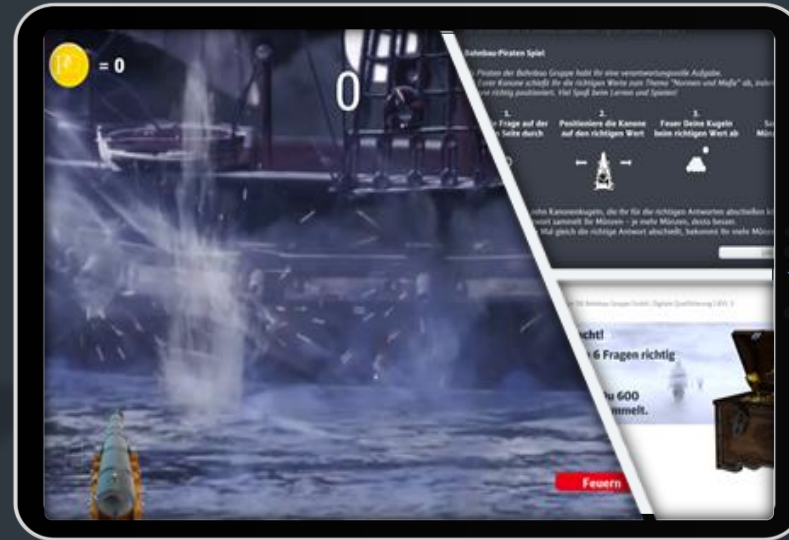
= 0

0

Bahnbau-Piraten Spiel

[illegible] Piraten der Bahnbau Gruppe habt ihr eine verantwortungsvolle Aufgabe. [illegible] Kanone schießt ihr die richtigen Werte zum Thema "Normen und Maße" ab, indem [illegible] richtig positioniert. Viel Spaß beim Lernen und Spielen!

1. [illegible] Frage auf der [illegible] Seite durch

2. Positioniere die Kanone auf den richtigen Wert

3. Feuer Deine Kugeln beim richtigen Wert ab

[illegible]

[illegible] Kanonenkugeln, die Ihr für die richtigen Antworten abschießen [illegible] sammelt Ihr Münzen – je mehr Münzen, desto besser. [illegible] Mal gleich die richtige Antwort abschießt, bekommst Ihr mehr Münzen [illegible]

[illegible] Bahnbau Gruppe GmbH: Digitale Qualifizierung | BBG 3

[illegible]cht!

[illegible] 6 Fragen richtig

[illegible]u 600 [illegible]mmelt.

Feuern